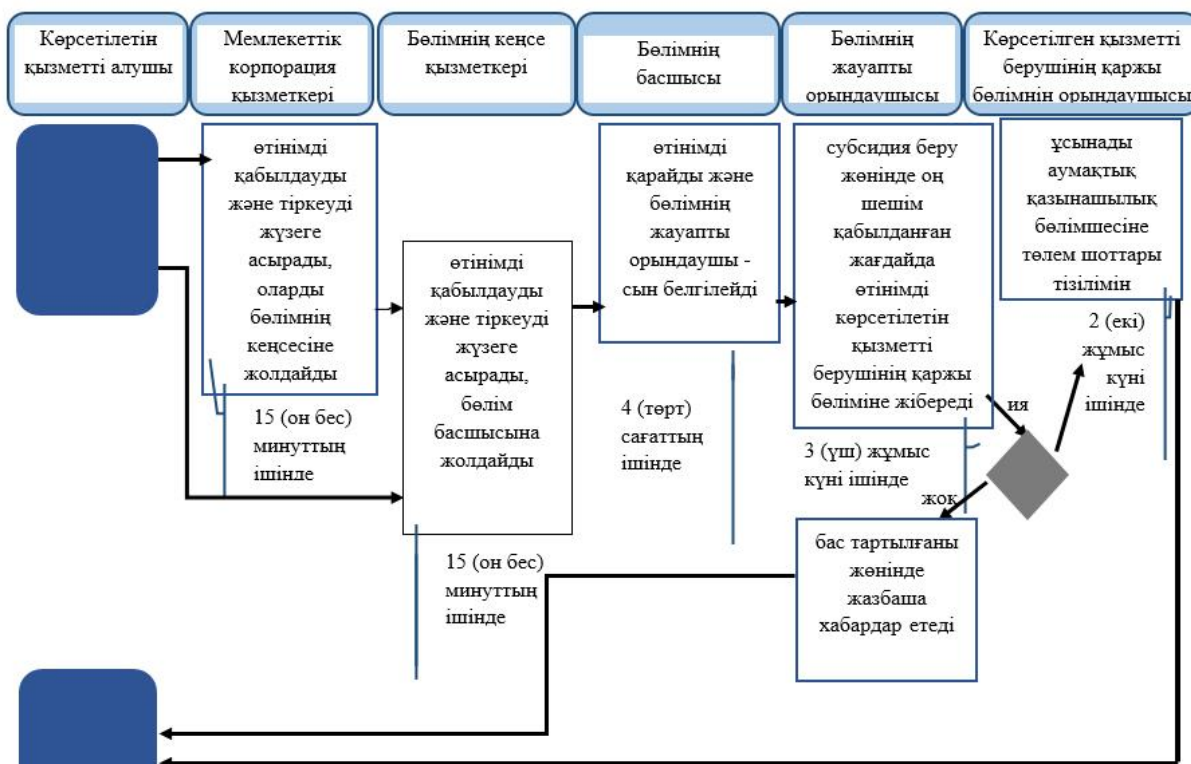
Көрсетілетін қызметті алушы

Мемлекеттік корпорация қызметкері

Бөлімнің кеңсе қызметкері

Бөлімнің басшысы

Бөлімнің жауапты орындаушысы

Көрсетілген қызметті берушінің қаржы бөлімнің орындаушысы

өтінімді қабылдауды және тіркеуді жүзеге асырады, оларды бөлімнің кеңсесіне жолдайды

15 (он бес) минуттың ішінде

өтінімді қабылдауды және тіркеуді жүзеге асырады, бөлім басшысына жолдайды

15 (он бес) минуттың ішінде

өтінімді қарайды және бөлімнің жауапты орындаушы - сын белгілейді

4 (төрт) сағаттың ішінде

субсидия беру жөнінде оң шешім қабылданған жағдайда өтінімді көрсетілетін қызметті берушінің қаржы бөліміне жібереді

3 (үш) жұмыс күні ішінде

ия

жоқ

ұсынады аумақтық қазынашылық бөлімшесіне төлем шоттары тізілімін

2 (екі) жұмыс күні ішінде

бас тартылғаны жөнінде жазбаша хабардар етеді